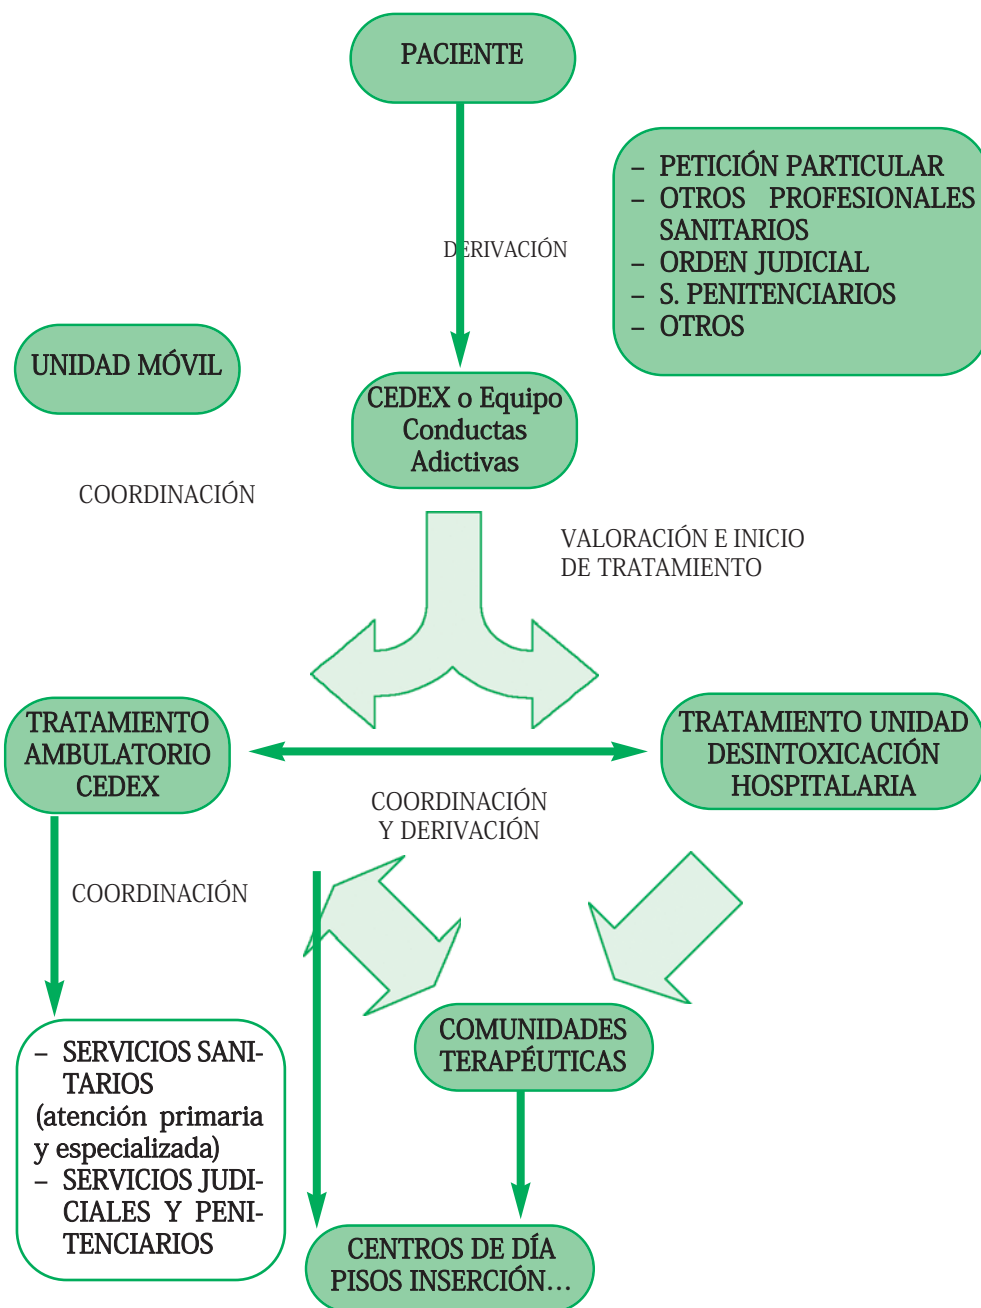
PACIENTE

DERIVACIÓN

– PETICIÓN PARTICULAR
– OTROS PROFESIONALES SANITARIOS
– ORDEN JUDICIAL
– S. PENITENCIARIOS
– OTROS

UNIDAD MÓVIL

CEDEX o Equipo Conductas Adictivas

COORDINACIÓN

VALORACIÓN E INICIO DE TRATAMIENTO

TRATAMIENTO AMBULATORIO CEDEX

TRATAMIENTO UNIDAD DESINTOXICACIÓN HOSPITALARIA

COORDINACIÓN Y DERIVACIÓN

COORDINACIÓN

– SERVICIOS SANITARIOS (atención primaria y especializada)
– SERVICIOS JUDICIALES Y PENITENCIARIOS

COMUNIDADES TERAPÉUTICAS

CENTROS DE DÍA PISOS INSERCIÓN...